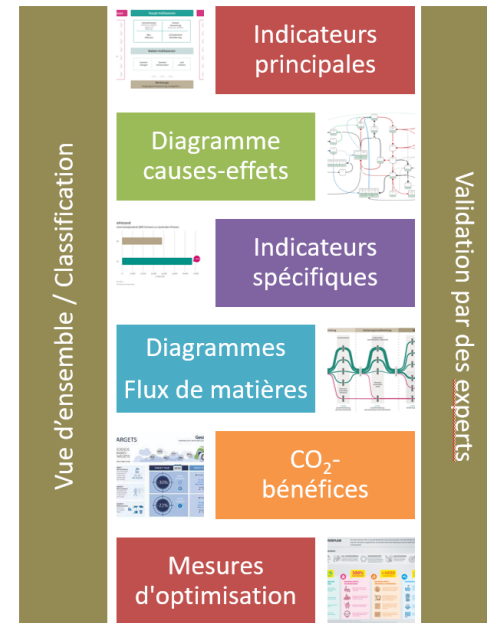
Vue d'ensemble / Classification

Indicateurs principales

Diagramme causes-effets

Indicateurs spécifiques

Diagrammes Flux de matières

$CO_2$-bénéfices

Mesures d'optimisation

Validation par des experts